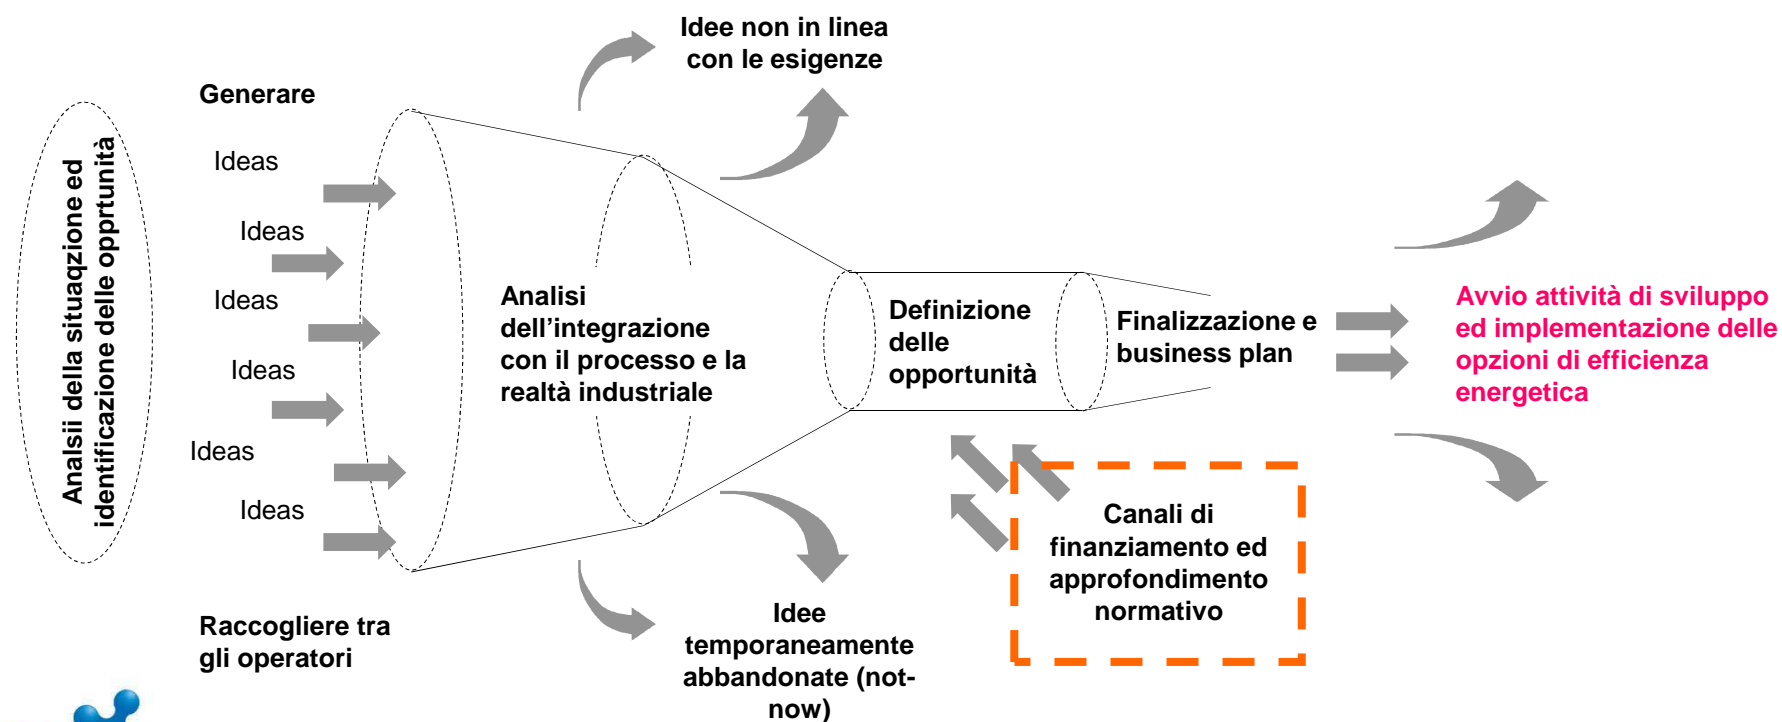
Analsii della situaqzione ed identificazione delle opprtunità

Generare

Ideas

Ideas

Ideas

Ideas

Ideas

Ideas

Raccogliere tra gli operatori

Idee non in linea con le esigenze

Analisi dell'integrazione con il processo e la realtà industriale

Definizione delle opportunità

Finalizzazione e business plan

Avvio attività di sviluppo ed implementazione delle opzioni di efficienza energetica

Canali di finanziamento ed approfondimento normativo

Idee temporaneamente abbandonate (not-now)